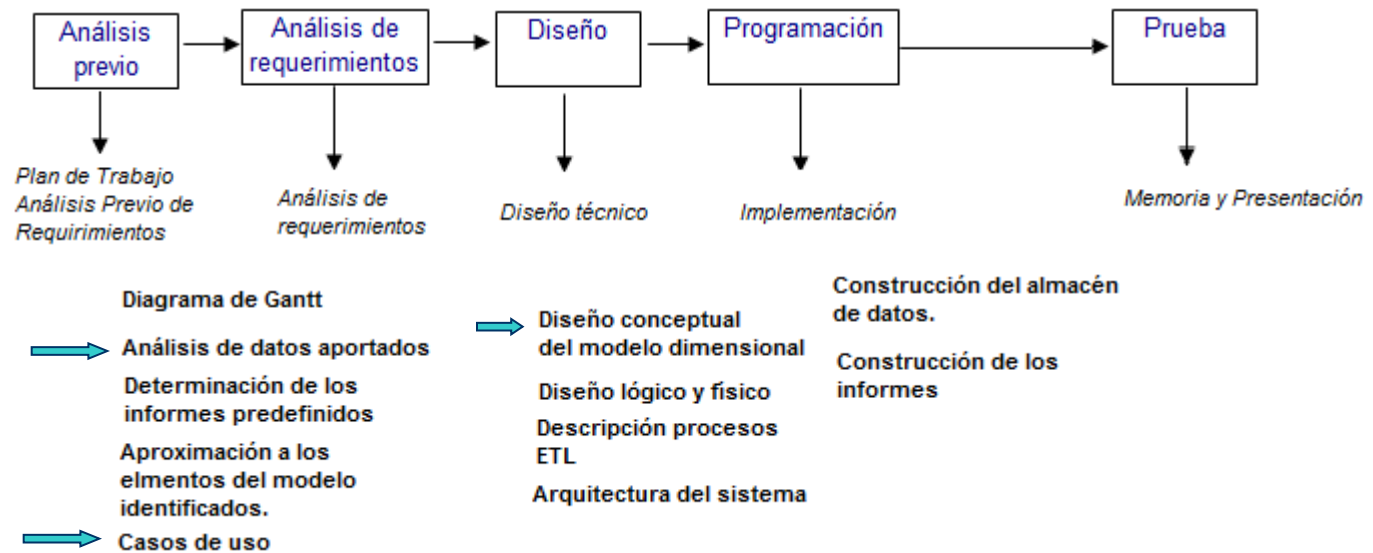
Análisis previo

Análisis de requerimientos

Diseño

Programación

Prueba

Plan de Trabajo Análisis Previo de Requirimientos

Análisis de requerimientos

Diseño técnico

Implementación

Memoria y Presentación

Diagrama de Gantt

Análisis de datos aportados

Determinación de los informes predefinidos

Aproximación a los elmentos del modelo identificados.

Casos de uso

Diseño conceptual del modelo dimensional

Diseño lógico y fisico

Descripción procesos ETL

Arquitectura del sistema

Construcción del almacén de datos.

Construcción de los informes